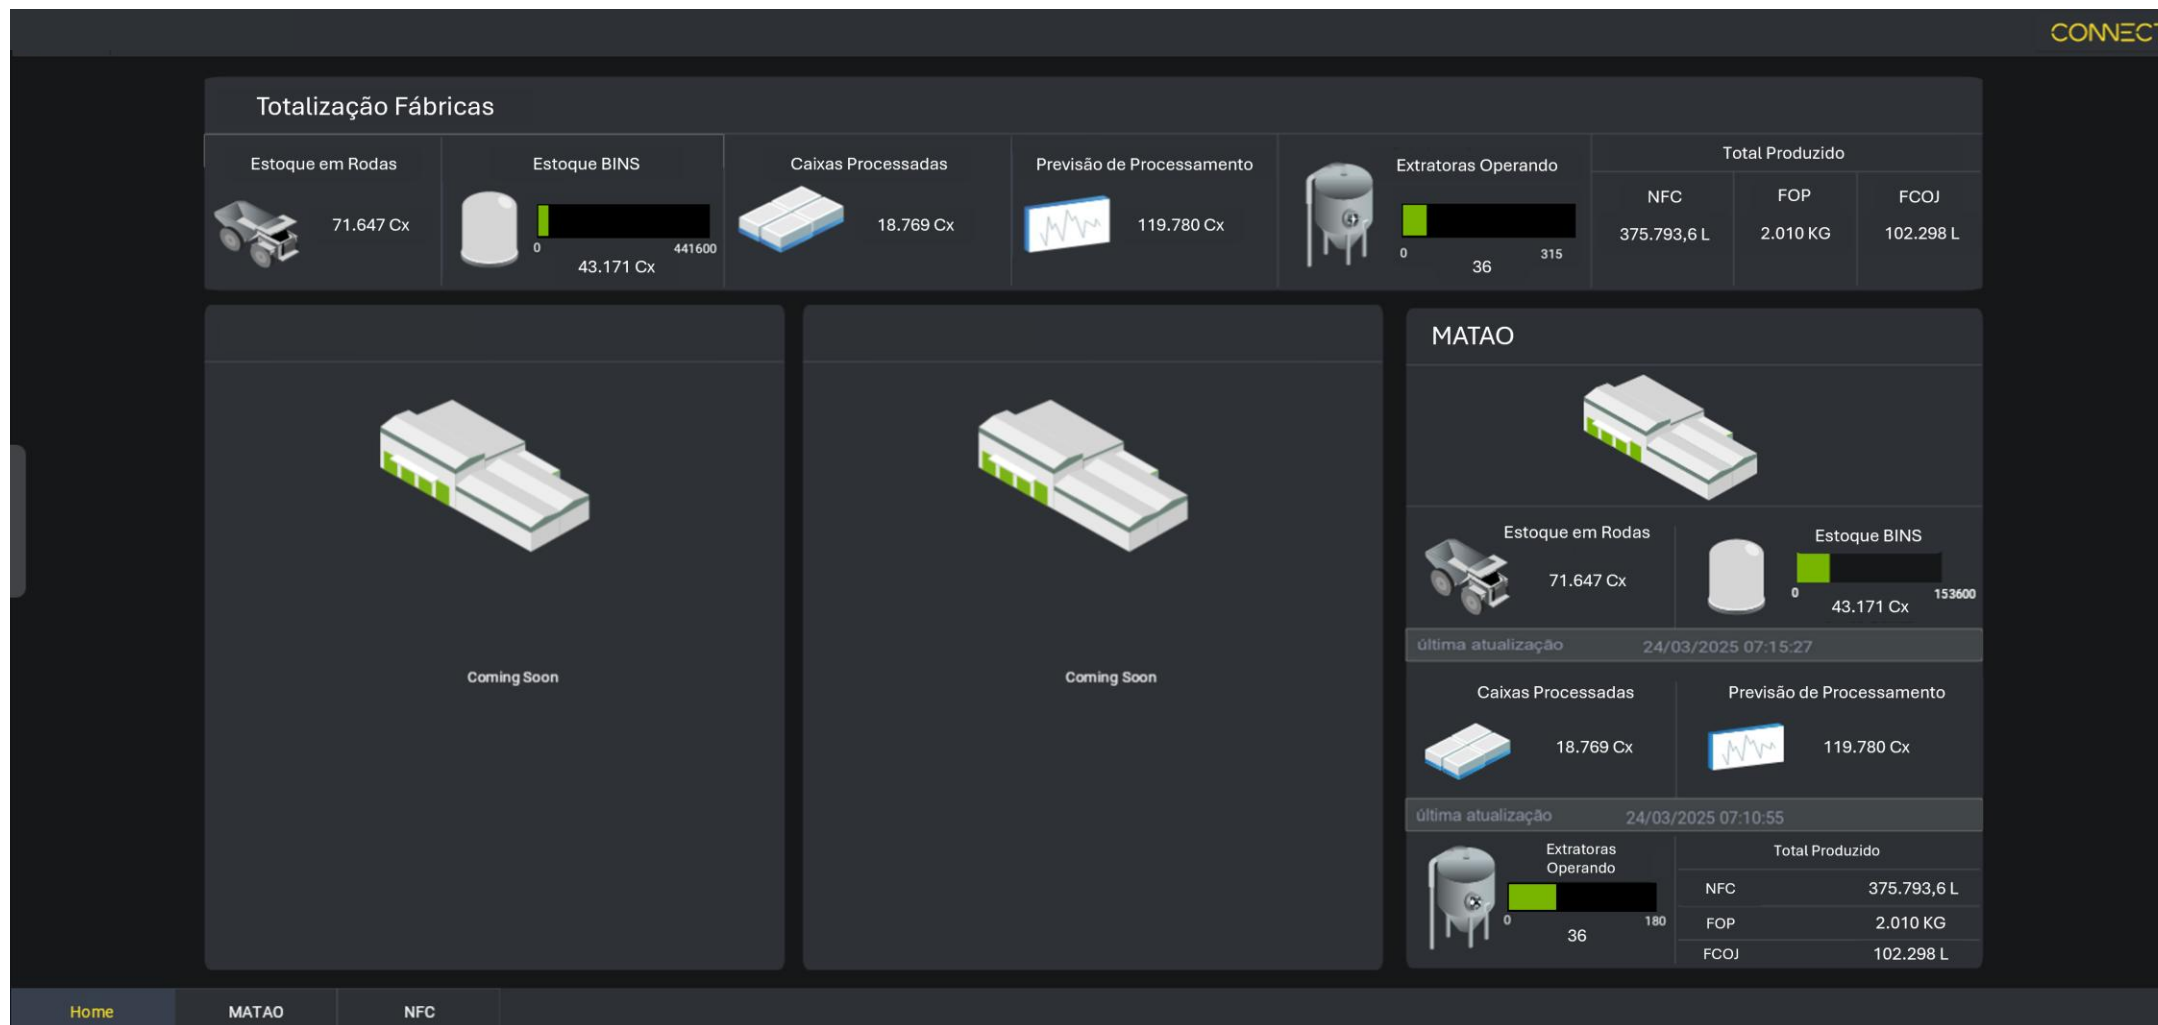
CONNECT

Totalização Fábricas

Estoque em Rodas
71.647 Cx

Estoque BINS
0 441600
43.171 Cx

Caixas Processadas
18.769 Cx

Previsão de Processamento
119.780 Cx

Extratoras Operando
0 315
36

Total Produzido

| NFC | FOP | FCOJ |
|---|---|---|
| 375.793,6 L | 2.010 KG | 102.298 L |

Coming Soon

Coming Soon

MATAO

Estoque em Rodas
71.647 Cx

Estoque BINS
0 153600
43.171 Cx

última atualização 24/03/2025 07:15:27

Caixas Processadas
18.769 Cx

Previsão de Processamento
119.780 Cx

última atualização 24/03/2025 07:10:55

Extratoras Operando
0 180
36

Total Produzido

| | |
|---|---|
| NFC | 375.793,6 L |
| FOP | 2.010 KG |
| FCOJ | 102.298 L |

Home MATAO NFC